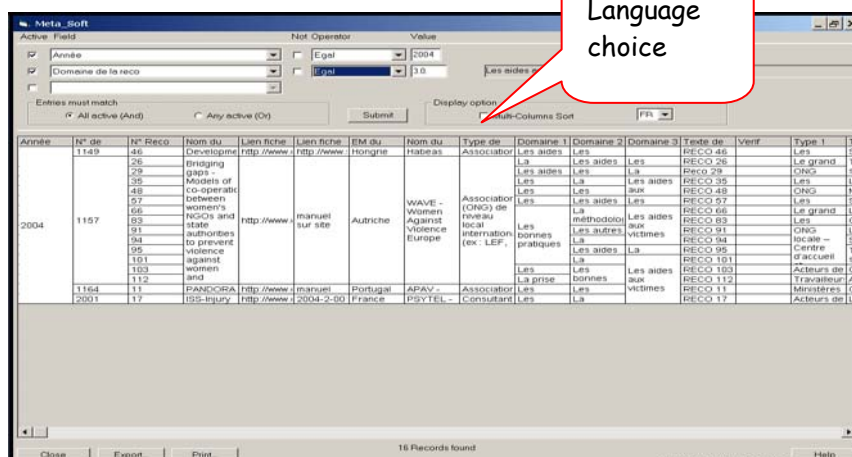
Meta_Soft

Language choice

Active Field | Not Operator | Value

Année | Egal | 2004

Domaine de la reco | Egal | 3.0 | Les aides a

Entries must match
All active (And) | Any active (Or)

Submit

Display option
Multi-Columns Sort | FR

| Année | N° de | N° Reco | Nom du | Lien fiche | Lien fiche | EM du | Nom du | Type de | Domaine 1 | Domaine 2 | Domaine 3 | Texte de | Verif | Type 1 |
|---|---|---|---|---|---|---|---|---|---|---|---|---|---|---|
| | 1149 | 46 | Developme | http://www. | http://www. | Hongrie | Habeas | Association | Les aides | Les | | RECO 46 | | Les |
| 2004 | 1157 | 26 | Bridging gaps - Models of co-operation between women's NGOs and state authorities to prevent violence against women and | http://www. | manuel sur site | Autriche | WAVE - Women Against Violence Europe | Association (ONG) de niveau local international (ex : LEF, | La | Les aides | Les | RECO 26 | | Le grand |
| | | 29 | | | | | | | Les aides | Les | La | Reco 29 | | ONG |
| | | 35 | | | | | | | Les | La | Les aides aux victimes | RECO 35 | | Les |
| | | 48 | | | | | | | Les | Les | | RECO 48 | | ONG |
| | | 57 | | | | | | | Les | Les aides | Les | RECO 57 | | Les |
| | | 66 | | | | | | | Les bonnes pratiques | La méthodolog | | RECO 66 | | Le grand |
| | | 83 | | | | | | | | Les | | RECO 83 | | Les |
| | | 91 | | | | | | | | Les autres | | RECO 91 | | ONG locale – Centre d'accueil |
| | | 94 | | | | | | | | Les | | RECO 94 | | |
| | | 95 | | | | | | | | Les aides | La | RECO 95 | | |
| | | 101 | | | | | | | | La | | RECO 101 | | |
| | | 103 | | | | | | | Les | Les bonnes | Les aides aux victimes | RECO 103 | | Acteurs de |
| | | 112 | | | | | | | La prise | | | RECO 112 | | Travailleur |
| | 1164 | 11 | PANDORA | http://www. | manuel | Portugal | APAV - | Association | Les | Les | | RECO 11 | | Ministères |
| | 2001 | 17 | ISS-Injury | http://www. | 2004-2-00 | France | PSYTEL - | Consultant | Les | La | | RECO 17 | | Acteurs de |

16 Records found

Close | Export | Print | Help